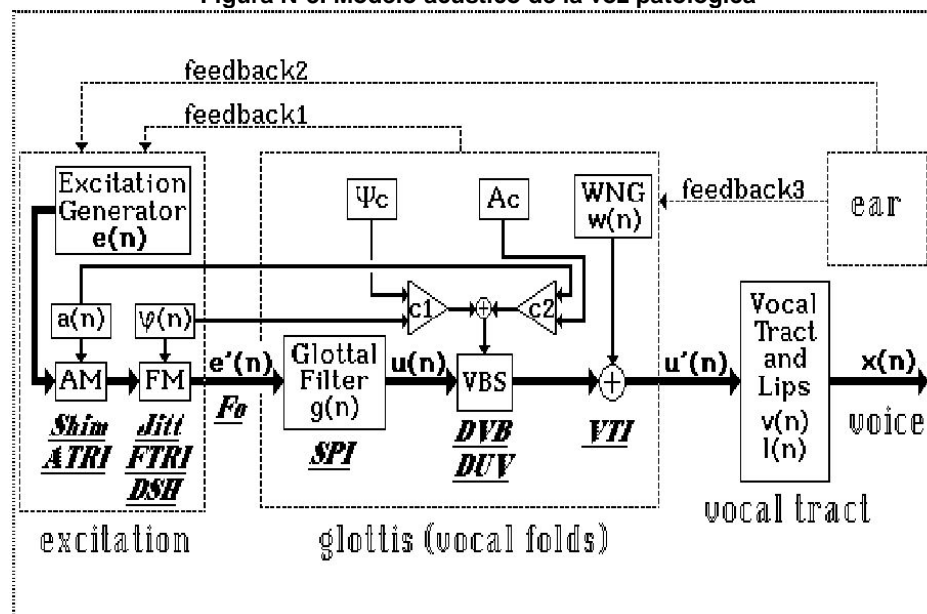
Figura N°3. Modelo acústico de la voz patológica

feedback2

feedback1

Excitation Generator e(n)

Ψc

Ac

WNG w(n)

feedback3

ear

a(n)

ψ(n)

c1

c2

AM

FM

e'(n)

Glottal Filter g(n)

u(n)

VBS

u'(n)

Vocal Tract and Lips v(n) l(n)

x(n)

$F_0$

Shim ATRI

Jitt FTRI DSH

SPI

DVB DUV

VTI

voice

vocal tract

excitation

glottis (vocal folds)